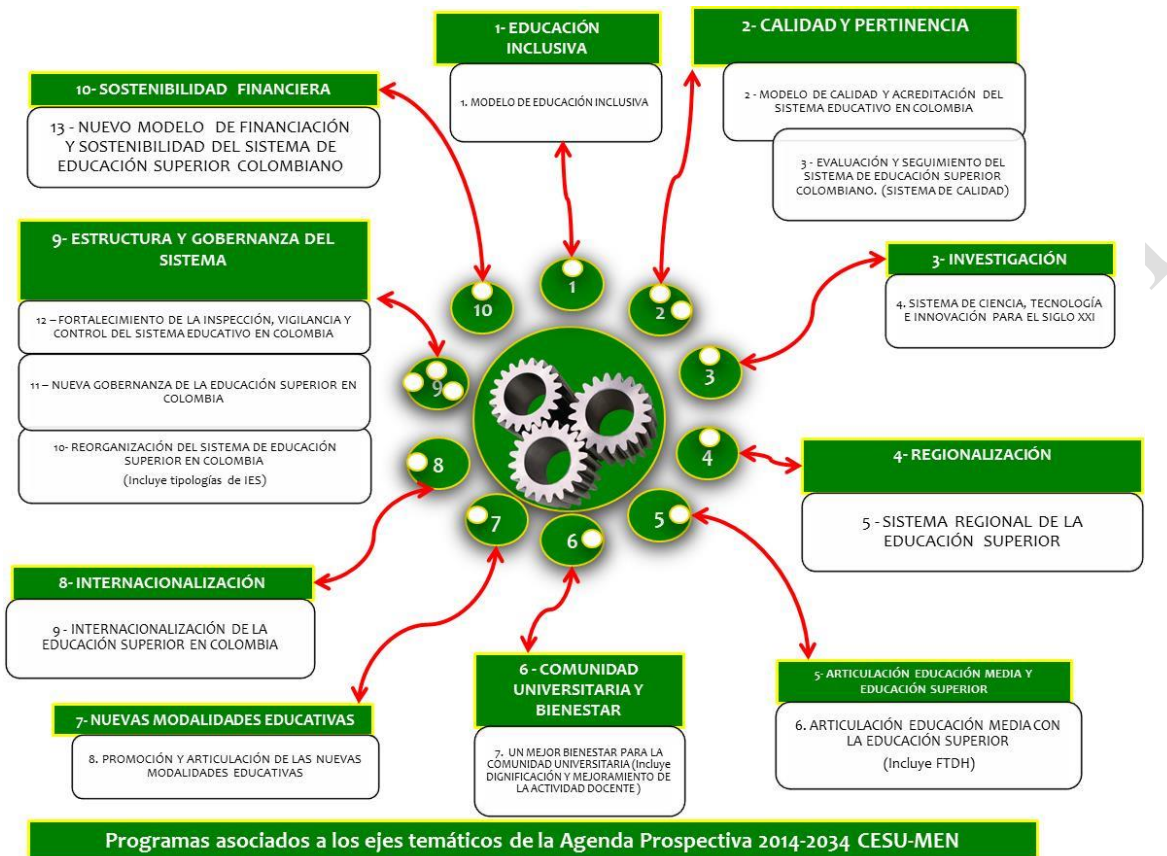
1- EDUCACIÓN INCLUSIVA

1. MODELO DE EDUCACIÓN INCLUSIVA

2- CALIDAD Y PERTINENCIA

2 - MODELO DE CALIDAD Y ACREDITACIÓN DEL SISTEMA EDUCATIVO EN COLOMBIA

3 - EVALUACIÓN Y SEGUIMIENTO DEL SISTEMA DE EDUCACIÓN SUPERIOR COLOMBIANO. (SISTEMA DE CALIDAD)

10- SOSTENIBILIDAD FINANCIERA

13 - NUEVO MODELO DE FINANCIACIÓN Y SOSTENIBILIDAD DEL SISTEMA DE EDUCACIÓN SUPERIOR COLOMBIANO

9- ESTRUCTURA Y GOBERNANZA DEL SISTEMA

12 – FORTALECIMIENTO DE LA INSPECCIÓN, VIGILANCIA Y CONTROL DEL SISTEMA EDUCATIVO EN COLOMBIA

11 – NUEVA GOBERNANZA DE LA EDUCACIÓN SUPERIOR EN COLOMBIA

10- REORGANIZACIÓN DEL SISTEMA DE EDUCACIÓN SUPERIOR EN COLOMBIA (Incluye tipologías de IES)

3- INVESTIGACIÓN

4. SISTEMA DE CIENCIA, TECNOLOGÍA E INNOVACIÓN PARA EL SIGLO XXI

10
1
2
9
3
8
4
7
6
5

4- REGIONALIZACIÓN

5 - SISTEMA REGIONAL DE LA EDUCACIÓN SUPERIOR

8- INTERNACIONALIZACIÓN

9 - INTERNACIONALIZACIÓN DE LA EDUCACIÓN SUPERIOR EN COLOMBIA

6 - COMUNIDAD UNIVERSITARIA Y BIENESTAR

7. UN MEJOR BIENESTAR PARA LA COMUNIDAD UNIVERSITARIA (Incluye DIGNIFICACIÓN Y MEJORAMIENTO DE LA ACTIVIDAD DOCENTE )

5- ARTICULACIÓN EDUCACIÓN MEDIA Y EDUCACIÓN SUPERIOR

6. ARTICULACIÓN EDUCACIÓN MEDIA CON LA EDUCACIÓN SUPERIOR (Incluye FTDH)

7- NUEVAS MODALIDADES EDUCATIVAS

8. PROMOCIÓN Y ARTICULACIÓN DE LAS NUEVAS MODALIDADES EDUCATIVAS

Programas asociados a los ejes temáticos de la Agenda Prospectiva 2014-2034 CESU-MEN